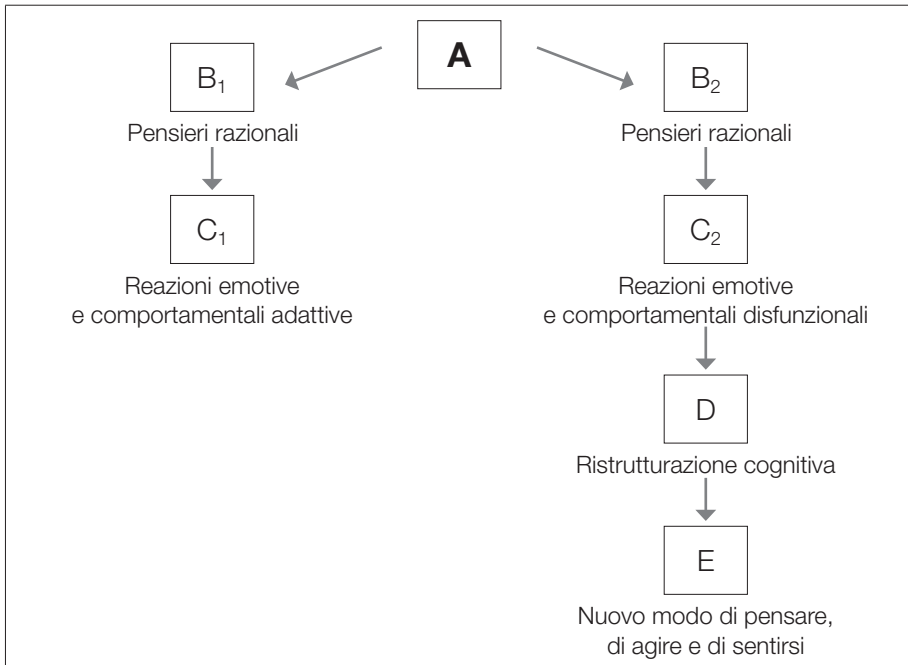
A

$B_1$

Pensieri razionali

$C_1$

Reazioni emotive e comportamentali adattive

$B_2$

Pensieri razionali

$C_2$

Reazioni emotive e comportamentali disfunzionali

D

Ristrutturazione cognitiva

E

Nuovo modo di pensare, di agire e di sentirsi